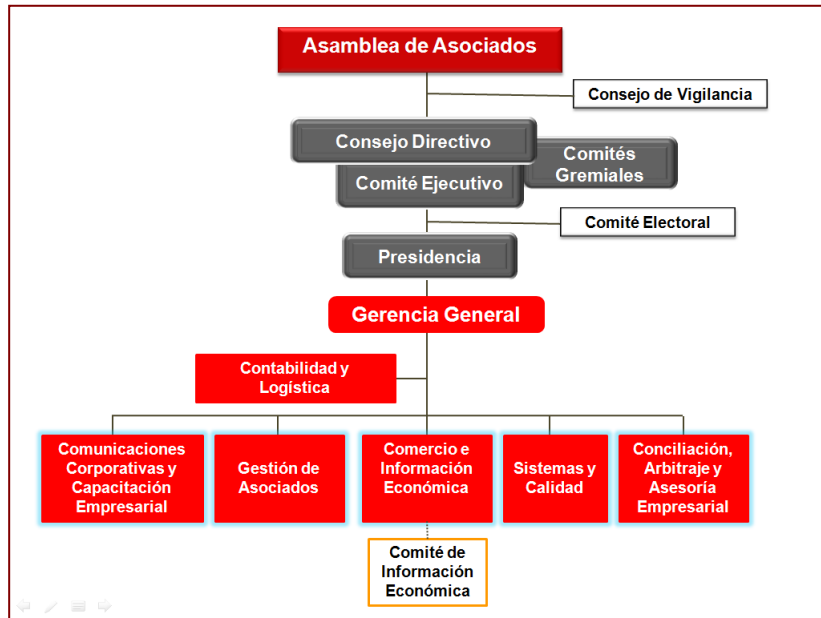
Asamblea de Asociados

Consejo de Vigilancia

Consejo Directivo

Comités Gremiales

Comité Ejecutivo

Comité Electoral

Presidencia

Gerencia General

Contabilidad y Logística

Comunicaciones Corporativas y Capacitación Empresarial

Gestión de Asociados

Comercio e Información Económica

Sistemas y Calidad

Conciliación, Arbitraje y Asesoría Empresarial

Comité de Información Económica